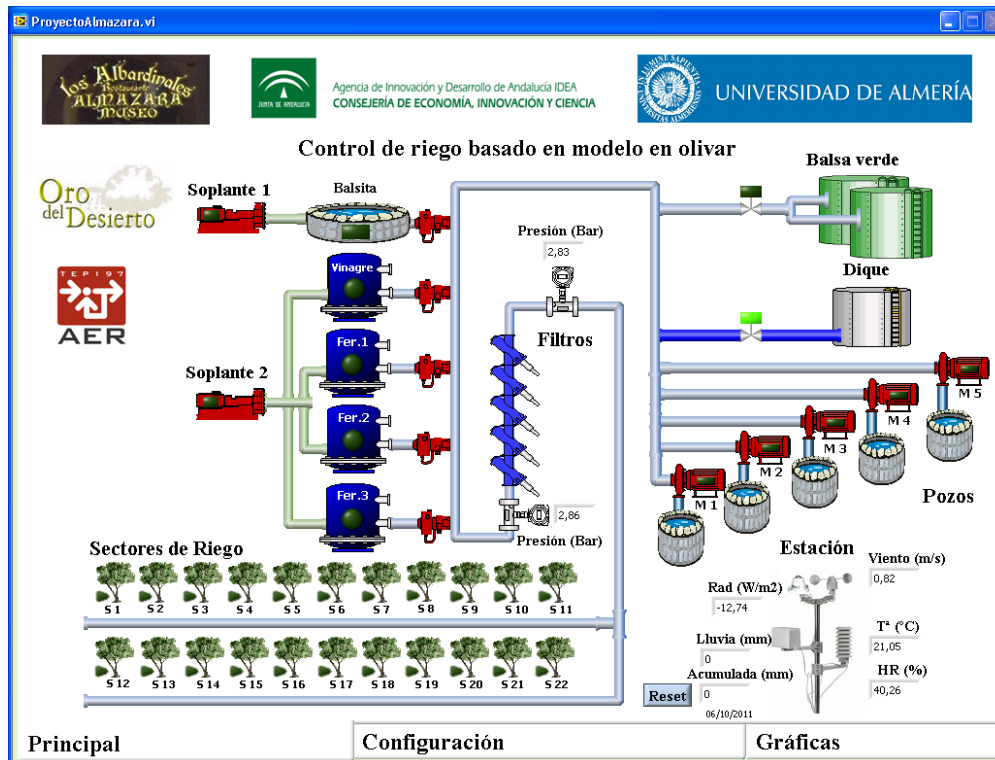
ProyectoAlmazara.vi

Los Albardinales Restaurante ALMAZARA Museo

JUNTA DE ANDALUCIA

Agencia de Innovación y Desarrollo de Andalucía IDEA
CONSEJERÍA DE ECONOMÍA, INNOVACIÓN Y CIENCIA

UNIVERSIDAD DE ALMERÍA

Control de riego basado en modelo en olivar

Oro del Desierto

TEP197

AER

Soplante 1

Balsita

Balsa verde

Presión (Bar)
2,83

Dique

Vinagre

Filtros

Fer.1

Soplante 2

Fer.2

M 5

M 4

M 3

M 2

M 1

Pozos

Fer.3

2,86

Presión (Bar)

Sectores de Riego

Estación

Viento (m/s)
0,82

S 1 S 2 S 3 S 4 S 5 S 6 S 7 S 8 S 9 S 10 S 11

Rad (W/m2)
-12,74

T² (°C)
21,05

Lluvia (mm)
0

HR (%)
40,26

S 12 S 13 S 14 S 15 S 16 S 17 S 18 S 19 S 20 S 21 S 22

Acumulada (mm)
0

Reset

06/10/2011

Principal

Configuración

Gráficas